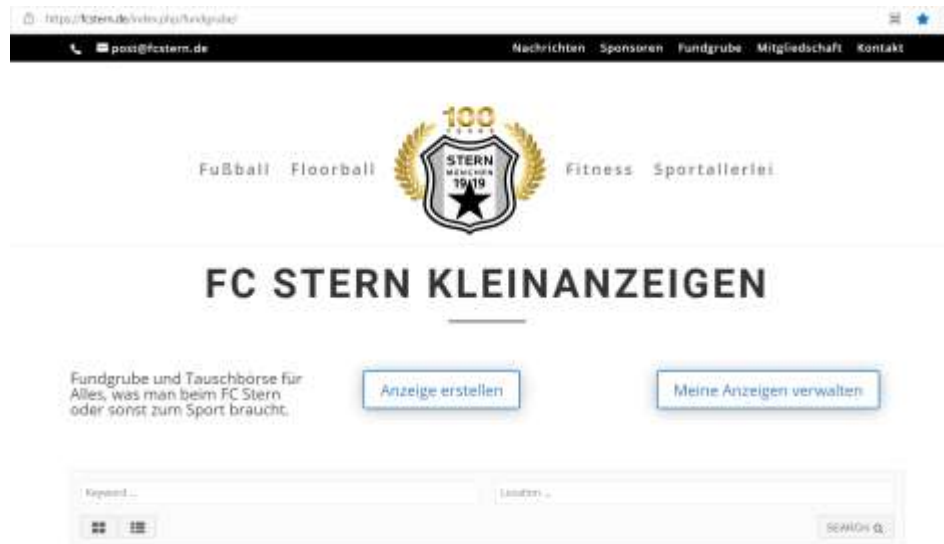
https://fcstern.de/index.php/fundgrube/

post@fcstern.de

Nachrichten Sponsoren Fundgrube Mitgliedschaft Kontakt

Fußball Floorball

100 JAHRE STERN MÜNCHEN 1919

Fitness Sportallerlei

FC STERN KLEINANZEIGEN

Fundgrube und Tauschbörse für Alles, was man beim FC Stern oder sonst zum Sport braucht.

Anzeige erstellen

Meine Anzeigen verwalten

Keyword ...

Location ...

SEARCH